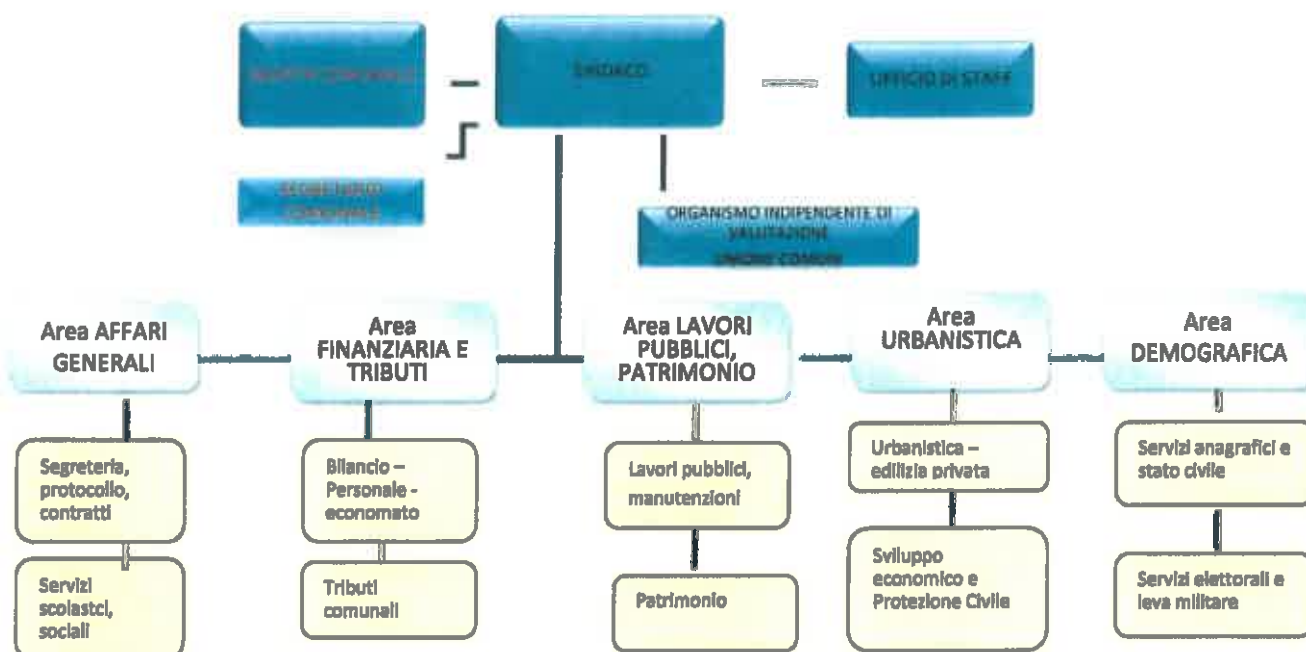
GIUNTA COMUNALE

SINDACO

UFFICIO DI STAFF

SEGRETARIO COMUNALE

ORGANISMO INDIPENDENTE DI VALUTAZIONE

UNIONE COMUNI

Area AFFARI GENERALI

Area FINANZIARIA E TRIBUTI

Area LAVORI PUBBLICI, PATRIMONIO

Area URBANISTICA

Area DEMOGRAFICA

Segreteria, protocollo, contratti

Servizi scolastci, sociali

Bilancio – Personale - economato

Tributi comunali

Lavori pubblici, manutenzioni

Patrimonio

Urbanistica – edilizia privata

Sviluppo economico e Protezione Civile

Servizi anagrafici e stato civile

Servizi elettorali e leva militare